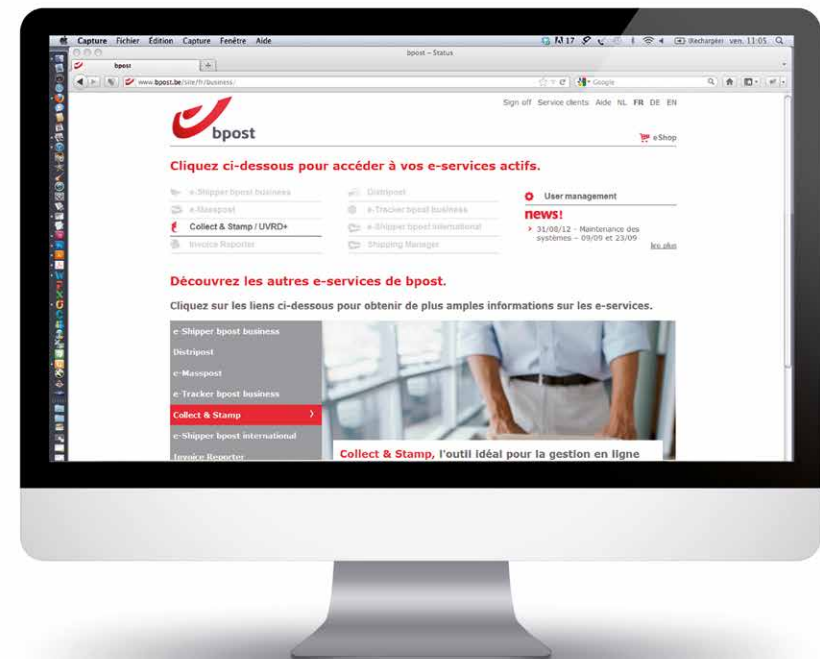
Capture Fichier Édition Capture Fenêtre Aide

Rechargéer ven. 11:05

bpost – Status

bpost

www.bpost.be/site/fr/business/

Google

Sign off Service clients Aide NL FR DE EN

bpost

eShop

Cliquez ci-dessous pour accéder à vos e-services actifs.

e-Shipper bpost business

e-Masspost

Collect & Stamp / UVRD+

Invoice Reporter

Distripost

e-Tracker bpost business

e-Shipper bpost international

Shipping Manager

User management

news!

31/08/12 – Maintenance des systèmes – 09/09 et 23/09

lire plus

Découvrez les autres e-services de bpost.

Cliquez sur les liens ci-dessous pour obtenir de plus amples informations sur les e-services.

e-Shipper bpost business

Distripost

e-Masspost

e-Tracker bpost business

Collect & Stamp

e-Shipper bpost international

Invoice Reporter

Collect & Stamp, l'outil idéal pour la gestion en ligne